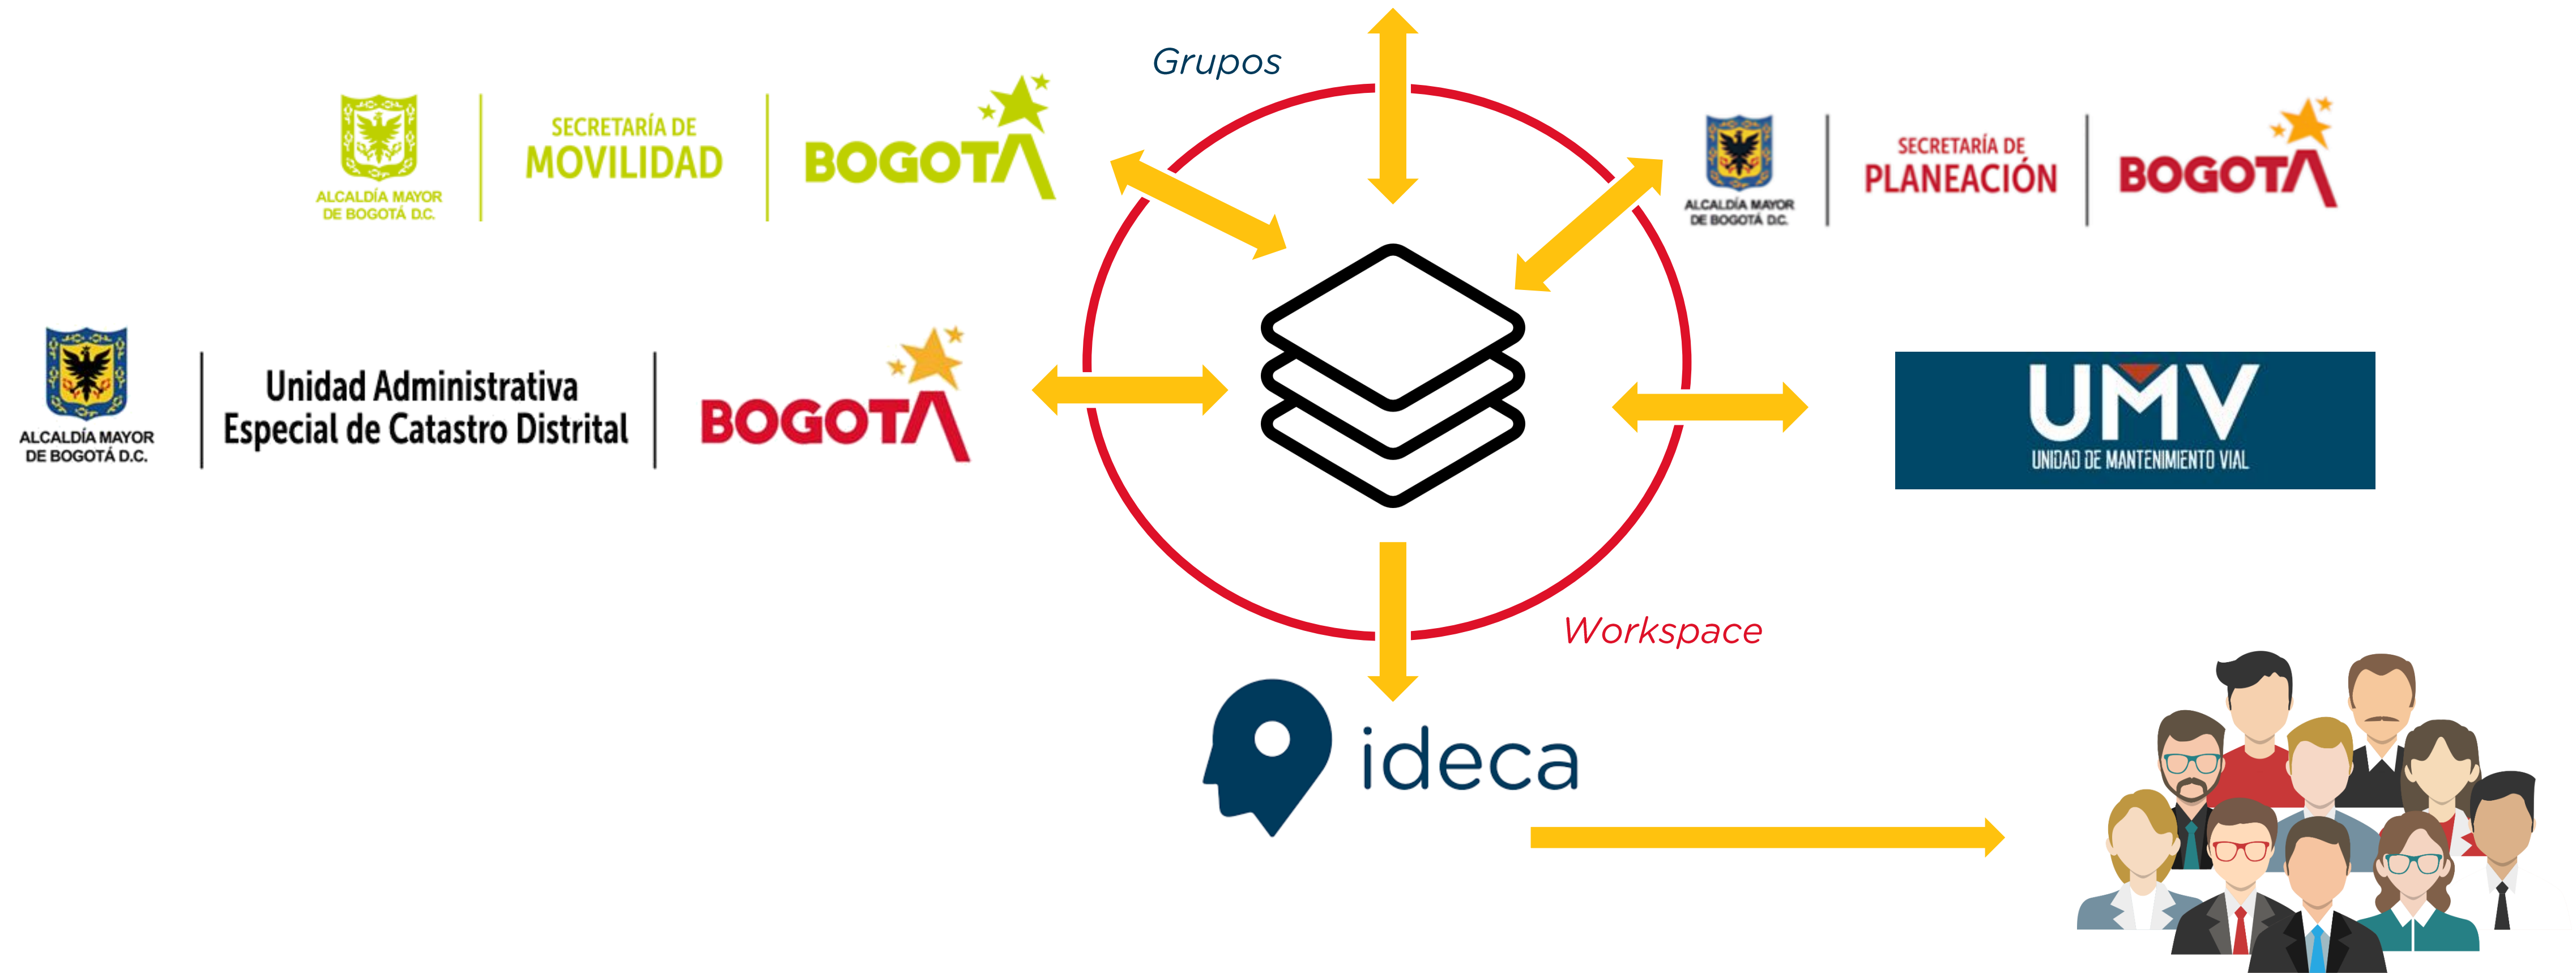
Grupos

ALCALDÍA MAYOR DE BOGOTÁ D.C.
SECRETARÍA DE MOVILIDAD
BOGOTÁ

ALCALDÍA MAYOR DE BOGOTÁ D.C.
SECRETARÍA DE PLANEACIÓN
BOGOTÁ

ALCALDÍA MAYOR DE BOGOTÁ D.C.
Unidad Administrativa Especial de Catastro Distrital
BOGOTÁ

UMV
UNIDAD DE MANTENIMIENTO VIAL

Workspace

ideca